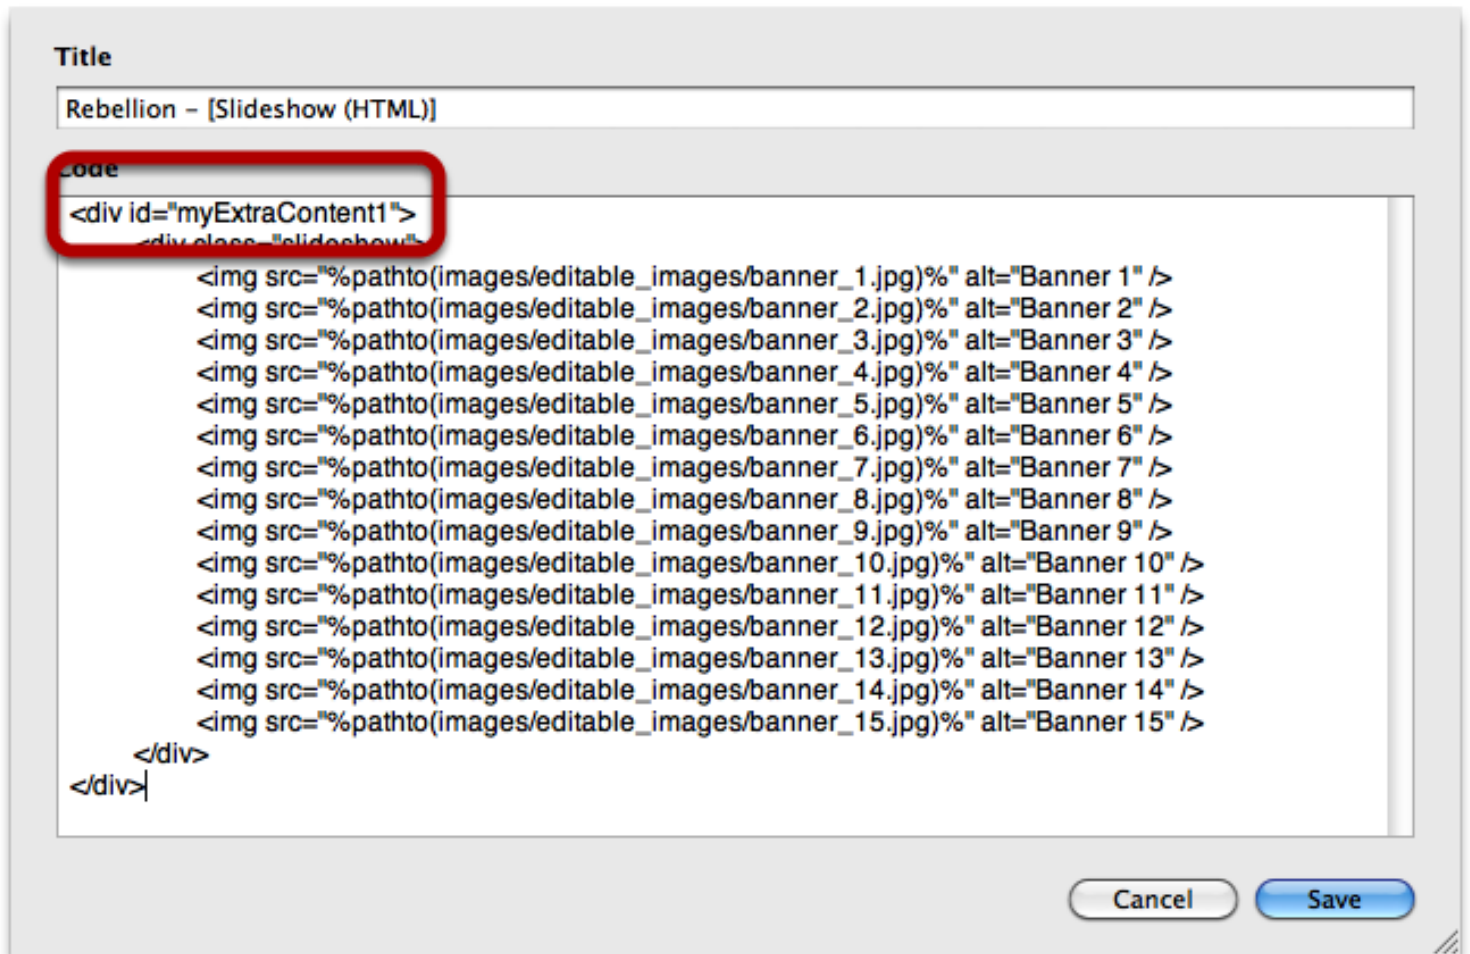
Title

Rebellion – [Slideshow (HTML)]

Code

<div id="myExtraContent1">
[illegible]
<img src="%pathto(images/editable_images/banner_1.jpg)%" alt="Banner 1" />
<img src="%pathto(images/editable_images/banner_2.jpg)%" alt="Banner 2" />
<img src="%pathto(images/editable_images/banner_3.jpg)%" alt="Banner 3" />
<img src="%pathto(images/editable_images/banner_4.jpg)%" alt="Banner 4" />
<img src="%pathto(images/editable_images/banner_5.jpg)%" alt="Banner 5" />
<img src="%pathto(images/editable_images/banner_6.jpg)%" alt="Banner 6" />
<img src="%pathto(images/editable_images/banner_7.jpg)%" alt="Banner 7" />
<img src="%pathto(images/editable_images/banner_8.jpg)%" alt="Banner 8" />
<img src="%pathto(images/editable_images/banner_9.jpg)%" alt="Banner 9" />
<img src="%pathto(images/editable_images/banner_10.jpg)%" alt="Banner 10" />
<img src="%pathto(images/editable_images/banner_11.jpg)%" alt="Banner 11" />
<img src="%pathto(images/editable_images/banner_12.jpg)%" alt="Banner 12" />
<img src="%pathto(images/editable_images/banner_13.jpg)%" alt="Banner 13" />
<img src="%pathto(images/editable_images/banner_14.jpg)%" alt="Banner 14" />
<img src="%pathto(images/editable_images/banner_15.jpg)%" alt="Banner 15" />
</div>
</div>

Cancel Save